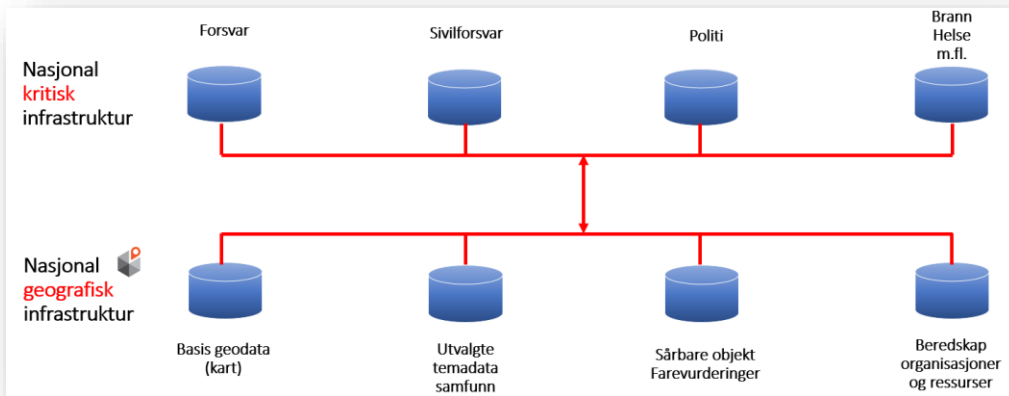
Nasjonal kritisk infrastruktur

Forsvar

Sivilforsvar

Politi

Brann
Helse
m.fl.

Nasjonal geografisk infrastruktur

Basis geodata
(kart)

Utvalgte
temadata
samfunn

Sårbare objekt
Farevurderinger

Beredskap
organisasjoner
og ressurser